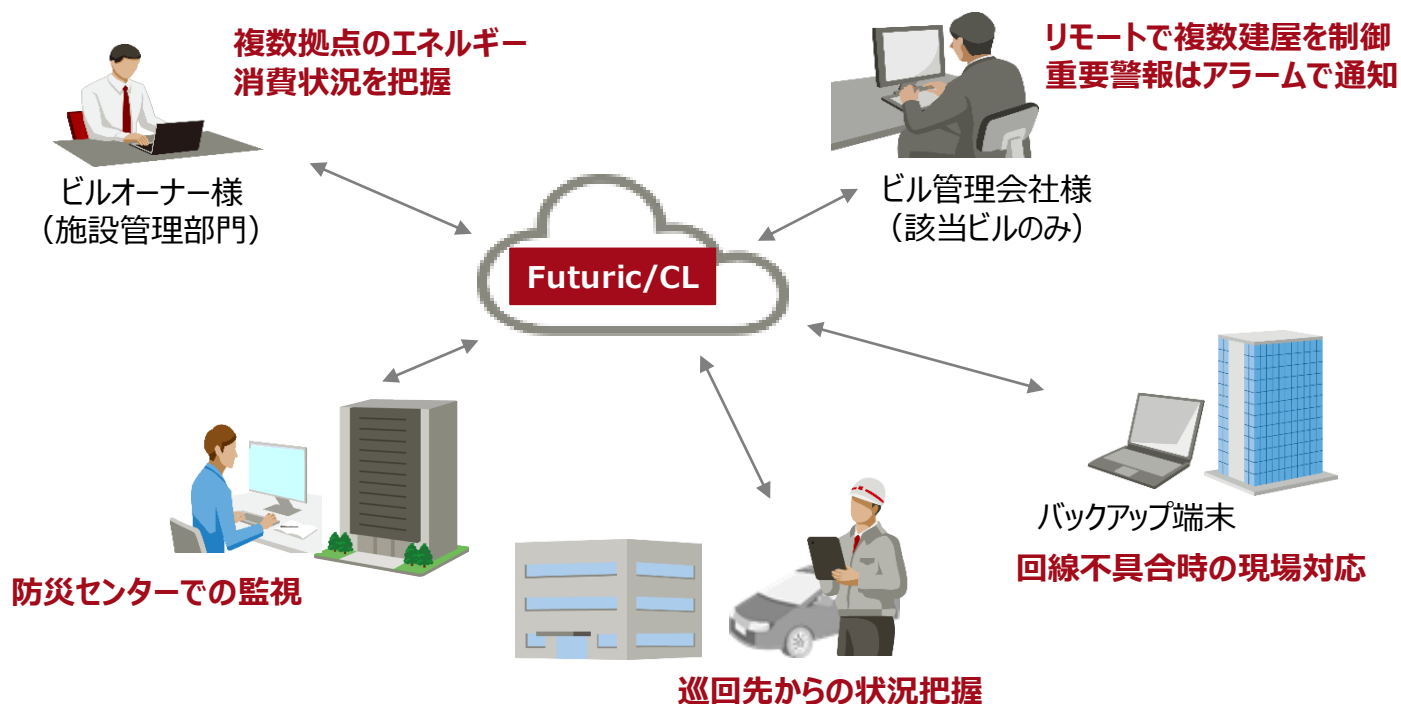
複数拠点のエネルギー
消費状況を把握

リモートで複数建屋を制御
重要警報はアラームで通知

ビルオーナー様
（施設管理部門）

ビル管理会社様
（該当ビルのみ）

Futuric/CL

バックアップ端末

回線不具合時の現場対応

防災センターでの監視

巡回先からの状況把握